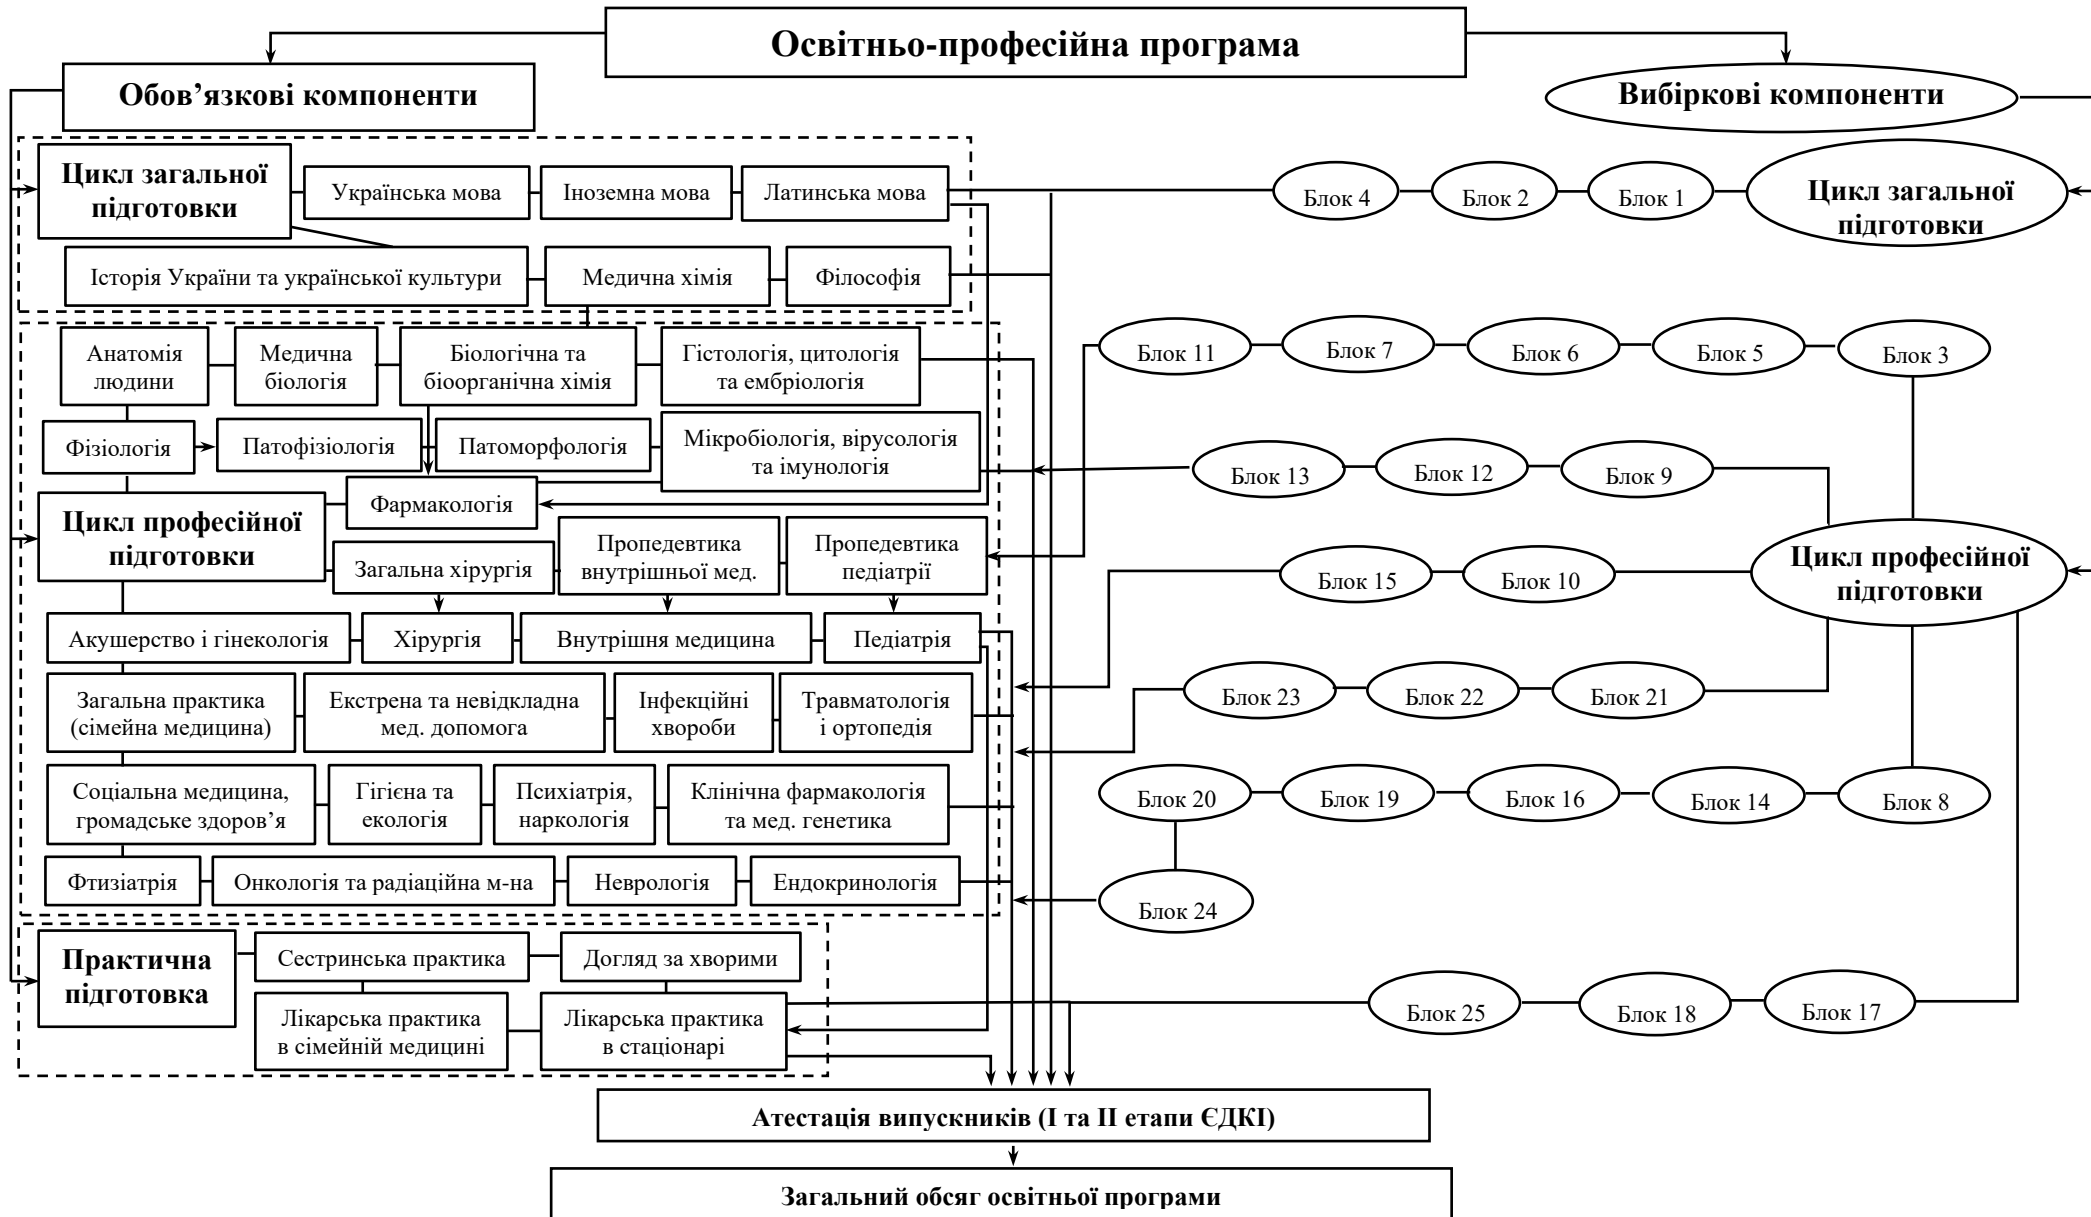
Освітньо-професійна програма

Обов’язкові компоненти

Вибіркові компоненти

Цикл загальної підготовки

Українська мова

Іноземна мова

Латинська мова

Історія України та української культури

Медична хімія

Філософія

Блок 4

Блок 2

Блок 1

Цикл загальної підготовки

Анатомія людини

Медична біологія

Біологічна та біоорганічна хімія

Гістологія, цитологія та ембріологія

Блок 11

Блок 7

Блок 6

Блок 5

Блок 3

Фізіологія

Патофізіологія

Патоморфологія

Мікробіологія, вірусологія та імунологія

Блок 13

Блок 12

Блок 9

Цикл професійної підготовки

Фармакологія

Загальна хірургія

Пропедевтика внутрішньої мед.

Пропедевтика педіатрії

Блок 15

Блок 10

Цикл професійної підготовки

Акушерство і гінекологія

Хірургія

Внутрішня медицина

Педіатрія

Загальна практика (сімейна медицина)

Екстрена та невідкладна мед. допомога

Інфекційні хвороби

Травматологія і ортопедія

Блок 23

Блок 22

Блок 21

Соціальна медицина, громадське здоров’я

Гігієна та екологія

Психіатрія, наркологія

Клінічна фармакологія та мед. генетика

Блок 20

Блок 19

Блок 16

Блок 14

Блок 8

Фтизіатрія

Онкологія та радіаційна м-на

Неврологія

Ендокринологія

Блок 24

Практична підготовка

Сестринська практика

Догляд за хворими

Лікарська практика в сімейній медицині

Лікарська практика в стаціонарі

Блок 25

Блок 18

Блок 17

Атестація випускників (І та ІІ етапи ЄДКІ)

Загальний обсяг освітньої програми